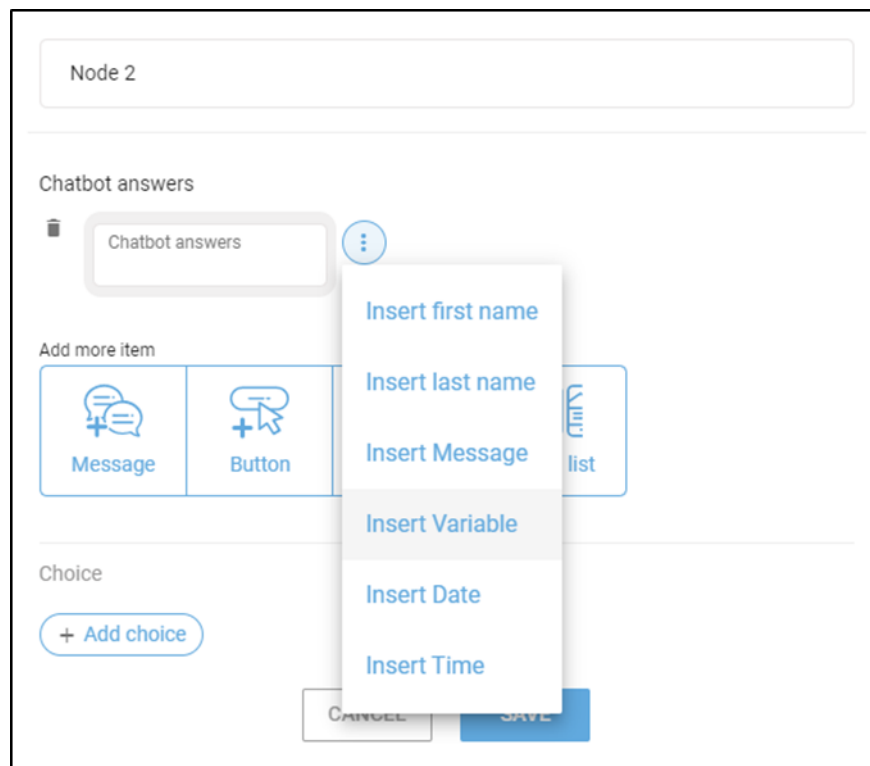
Node 2

Chatbot answers

Chatbot answers

Insert first name

Insert last name

Insert Message

Insert Variable

Insert Date

Insert Time

Add more item

Message

Button

list

Choice

+ Add choice

CANCEL

SAVE